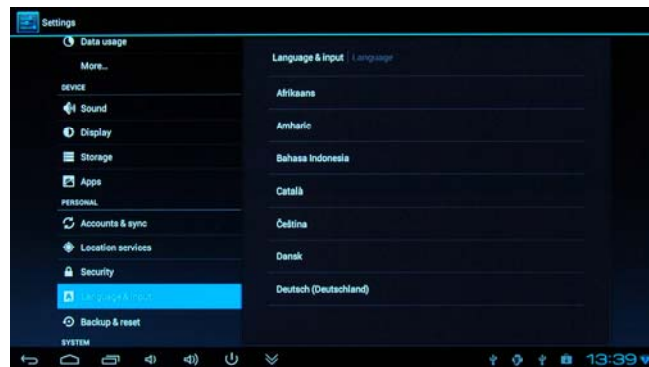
Settings

Data usage

More...

DEVICE

Sound

Display

Storage

Apps

PERSONAL

Accounts & sync

Location services

Security

Language & input

Backup & reset

SYSTEM

Language & input | Language

Afrikaans

Amharic

Bahasa Indonesia

Català

Čeština

Dansk

Deutsch (Deutschland)

13:39